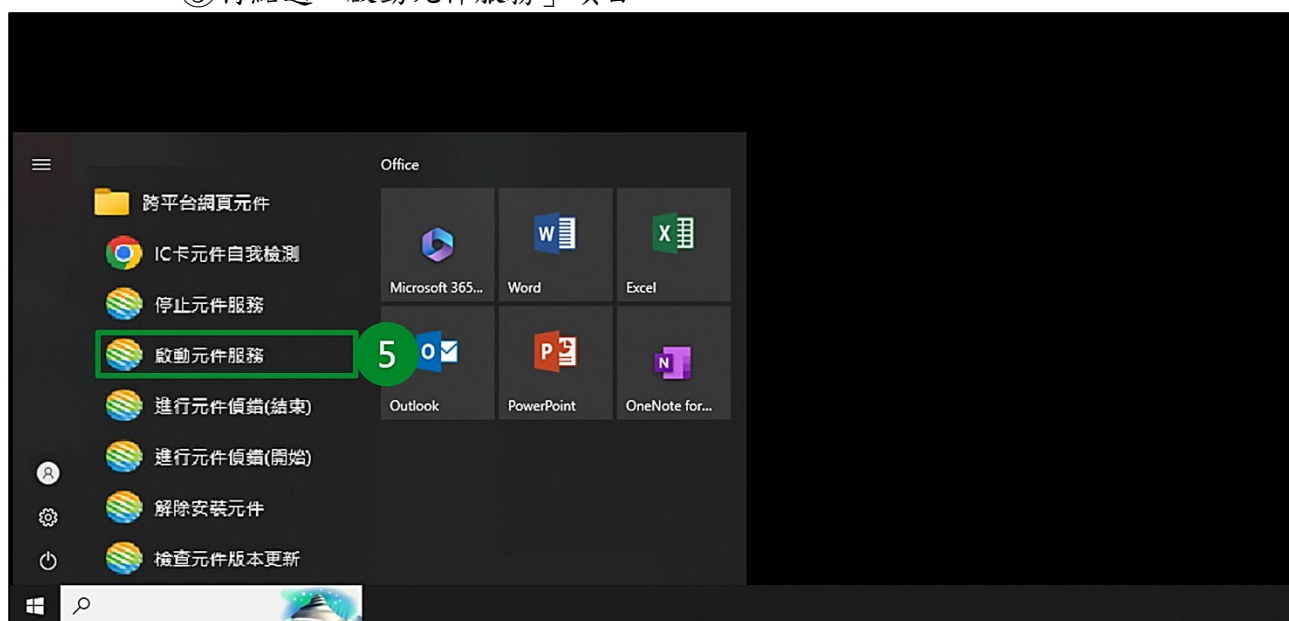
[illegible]

Office

跨平台網頁元件

IC卡元件自我檢測

停止元件服務

啟動元件服務

5

進行元件偵錯(結束)

進行元件偵錯(開始)

解除安裝元件

檢查元件版本更新

Microsoft 365...

Word

Excel

Outlook

PowerPoint

OneNote for...